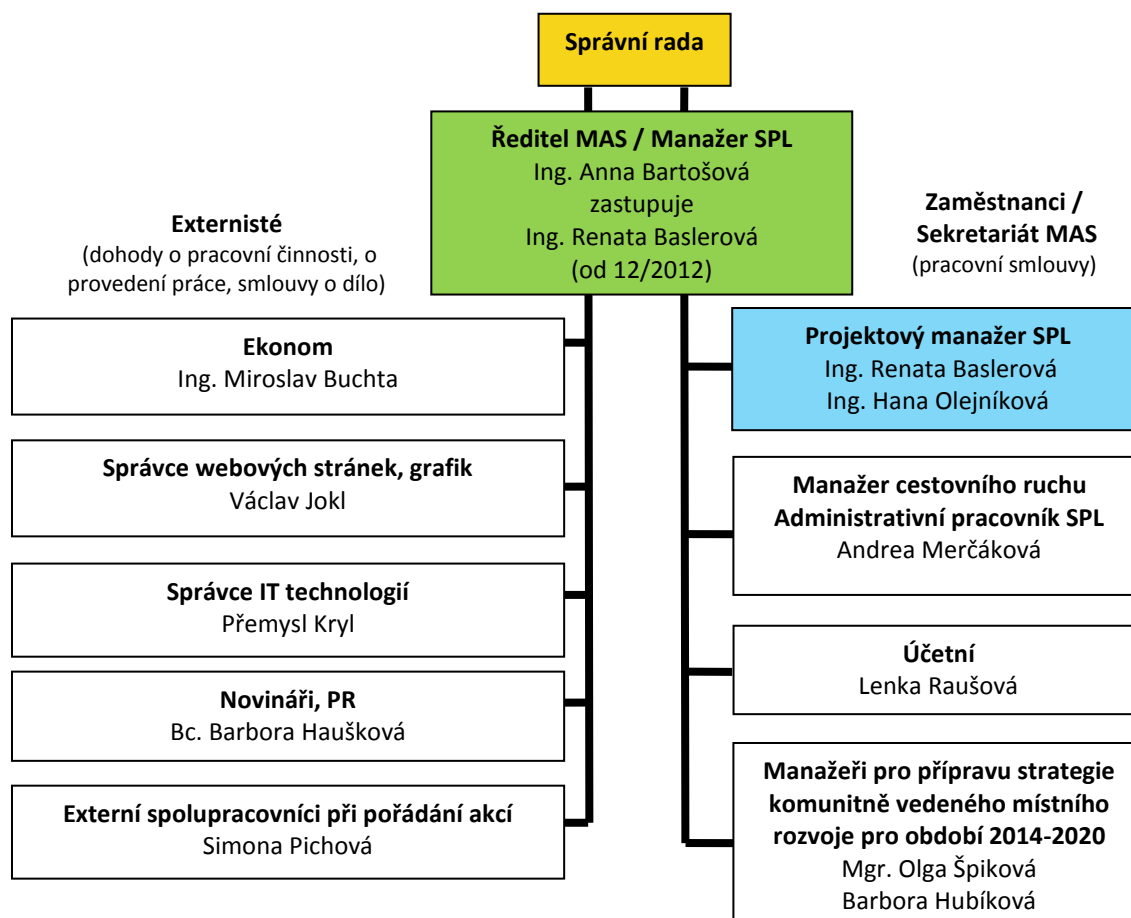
Správní rada

Ředitel MAS / Manažer SPL
Ing. Anna Bartošová
zastupuje
Ing. Renata Baslerová
(od 12/2012)

Externisté
(dohody o pracovní činnosti, o provedení práce, smlouvy o dílo)

Zaměstnanci / Sekretariát MAS
(pracovní smlouvy)

Ekonom
Ing. Miroslav Buchta

Správce webových stránek, grafik
Václav Jokl

Správce IT technologií
Přemysl Kryl

Novináři, PR
Bc. Barbora Haušková

Externí spolupracovníci při pořádání akcí
Simona Pichová

Projektový manažer SPL
Ing. Renata Baslerová
Ing. Hana Olejníková

Manažer cestovního ruchu
Administrativní pracovník SPL
Andrea Merčáková

Účetní
Lenka Raušová

Manažeři pro přípravu strategie komunitně vedeného místního rozvoje pro období 2014-2020
Mgr. Olga Špiková
Barbora Hubíková